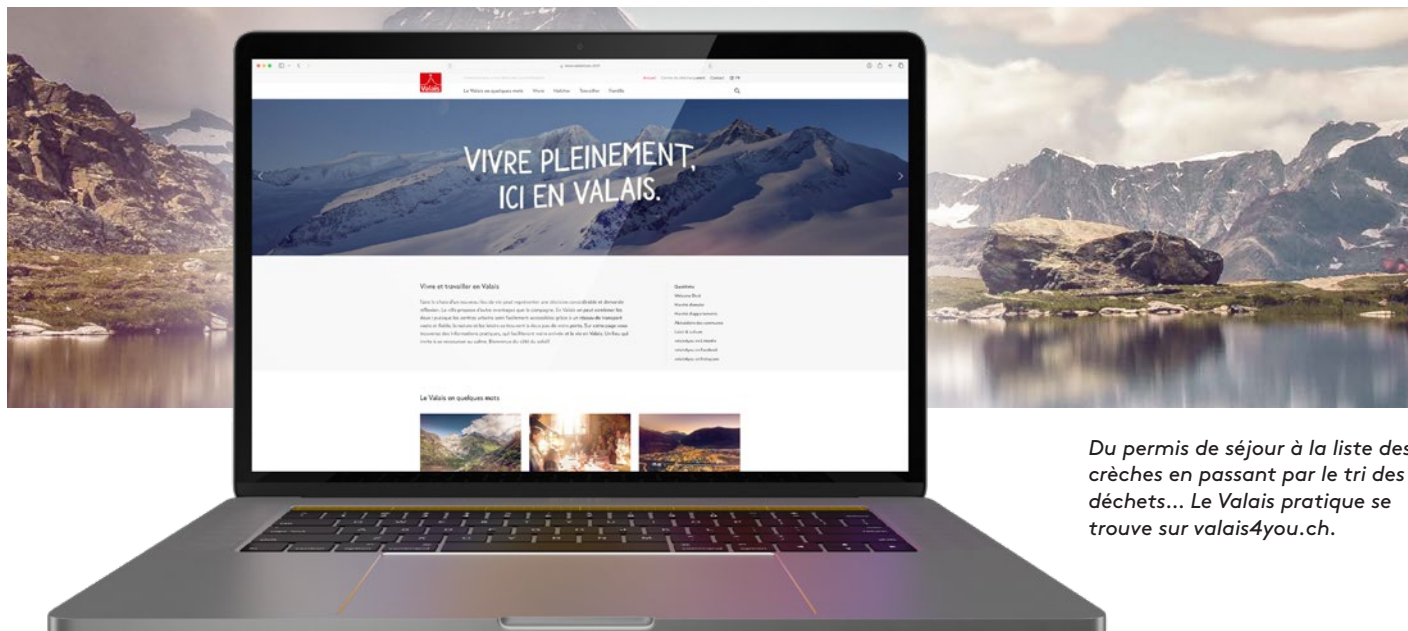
Valais

Le Valais en quelques mots Vivre Habiter Travailler Famille

VIVRE PLEINEMENT, ICI EN VALAIS.

Vivre et travailler en Valais

Le Valais en quelques mots

Du permis de séjour à la liste des crèches en passant par le tri des déchets... Le Valais pratique se trouve sur valais4you.ch.